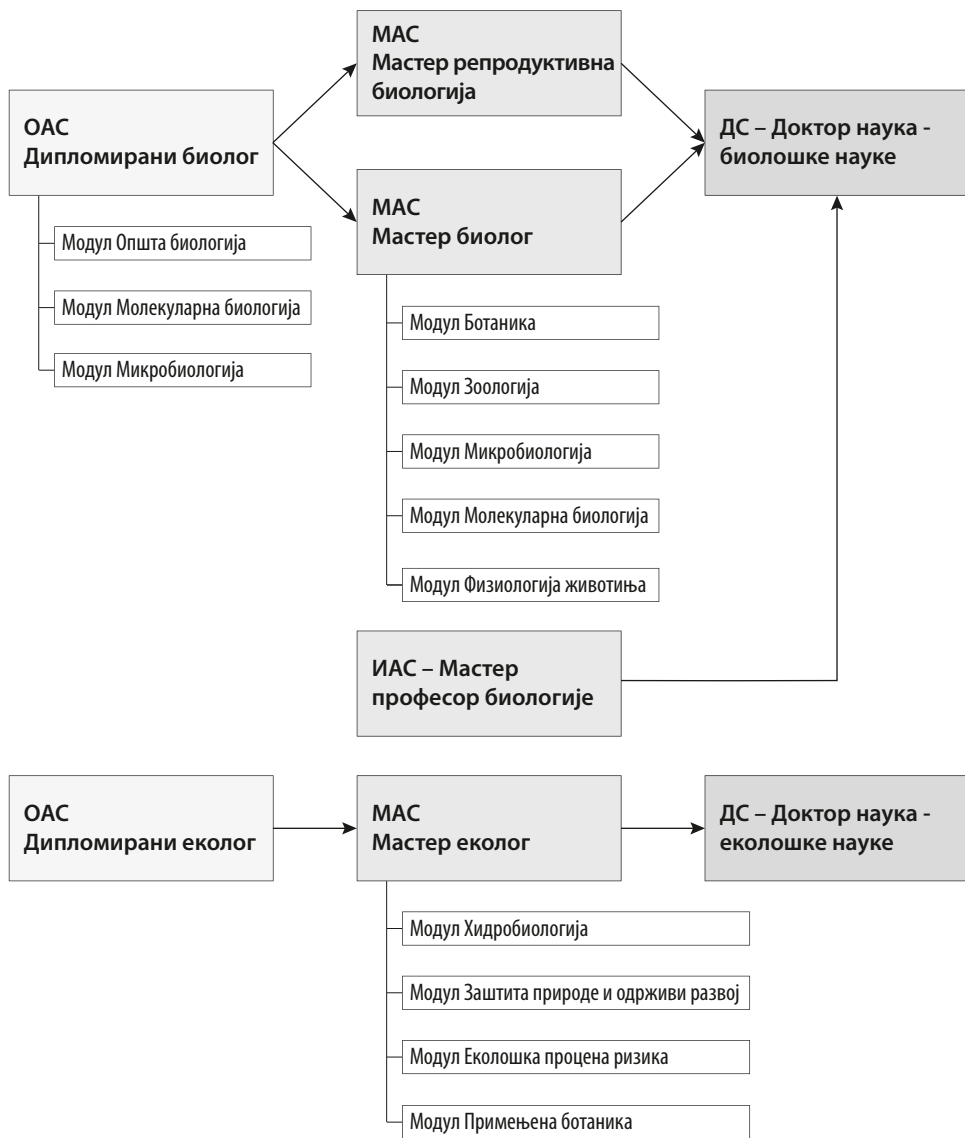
ОАС
Дипломирани биолог

Модул Општа биологија

Модул Молекуларна биологија

Модул Микробиологија

МАС
Мастер репродуктивна биологија

МАС
Мастер биолог

Модул Ботаника

Модул Зоологија

Модул Микробиологија

Модул Молекуларна биологија

Модул Физиологија животиња

ДС – Доктор наука - биолошке науке

ИАС – Мастер професор биологије

ОАС
Дипломирани еколог

МАС
Мастер еколог

ДС – Доктор наука - еколошке науке

Модул Хидробиологија

Модул Заштита природе и одрживи развој

Модул Еколошка процена ризика

Модул Примењена ботаника